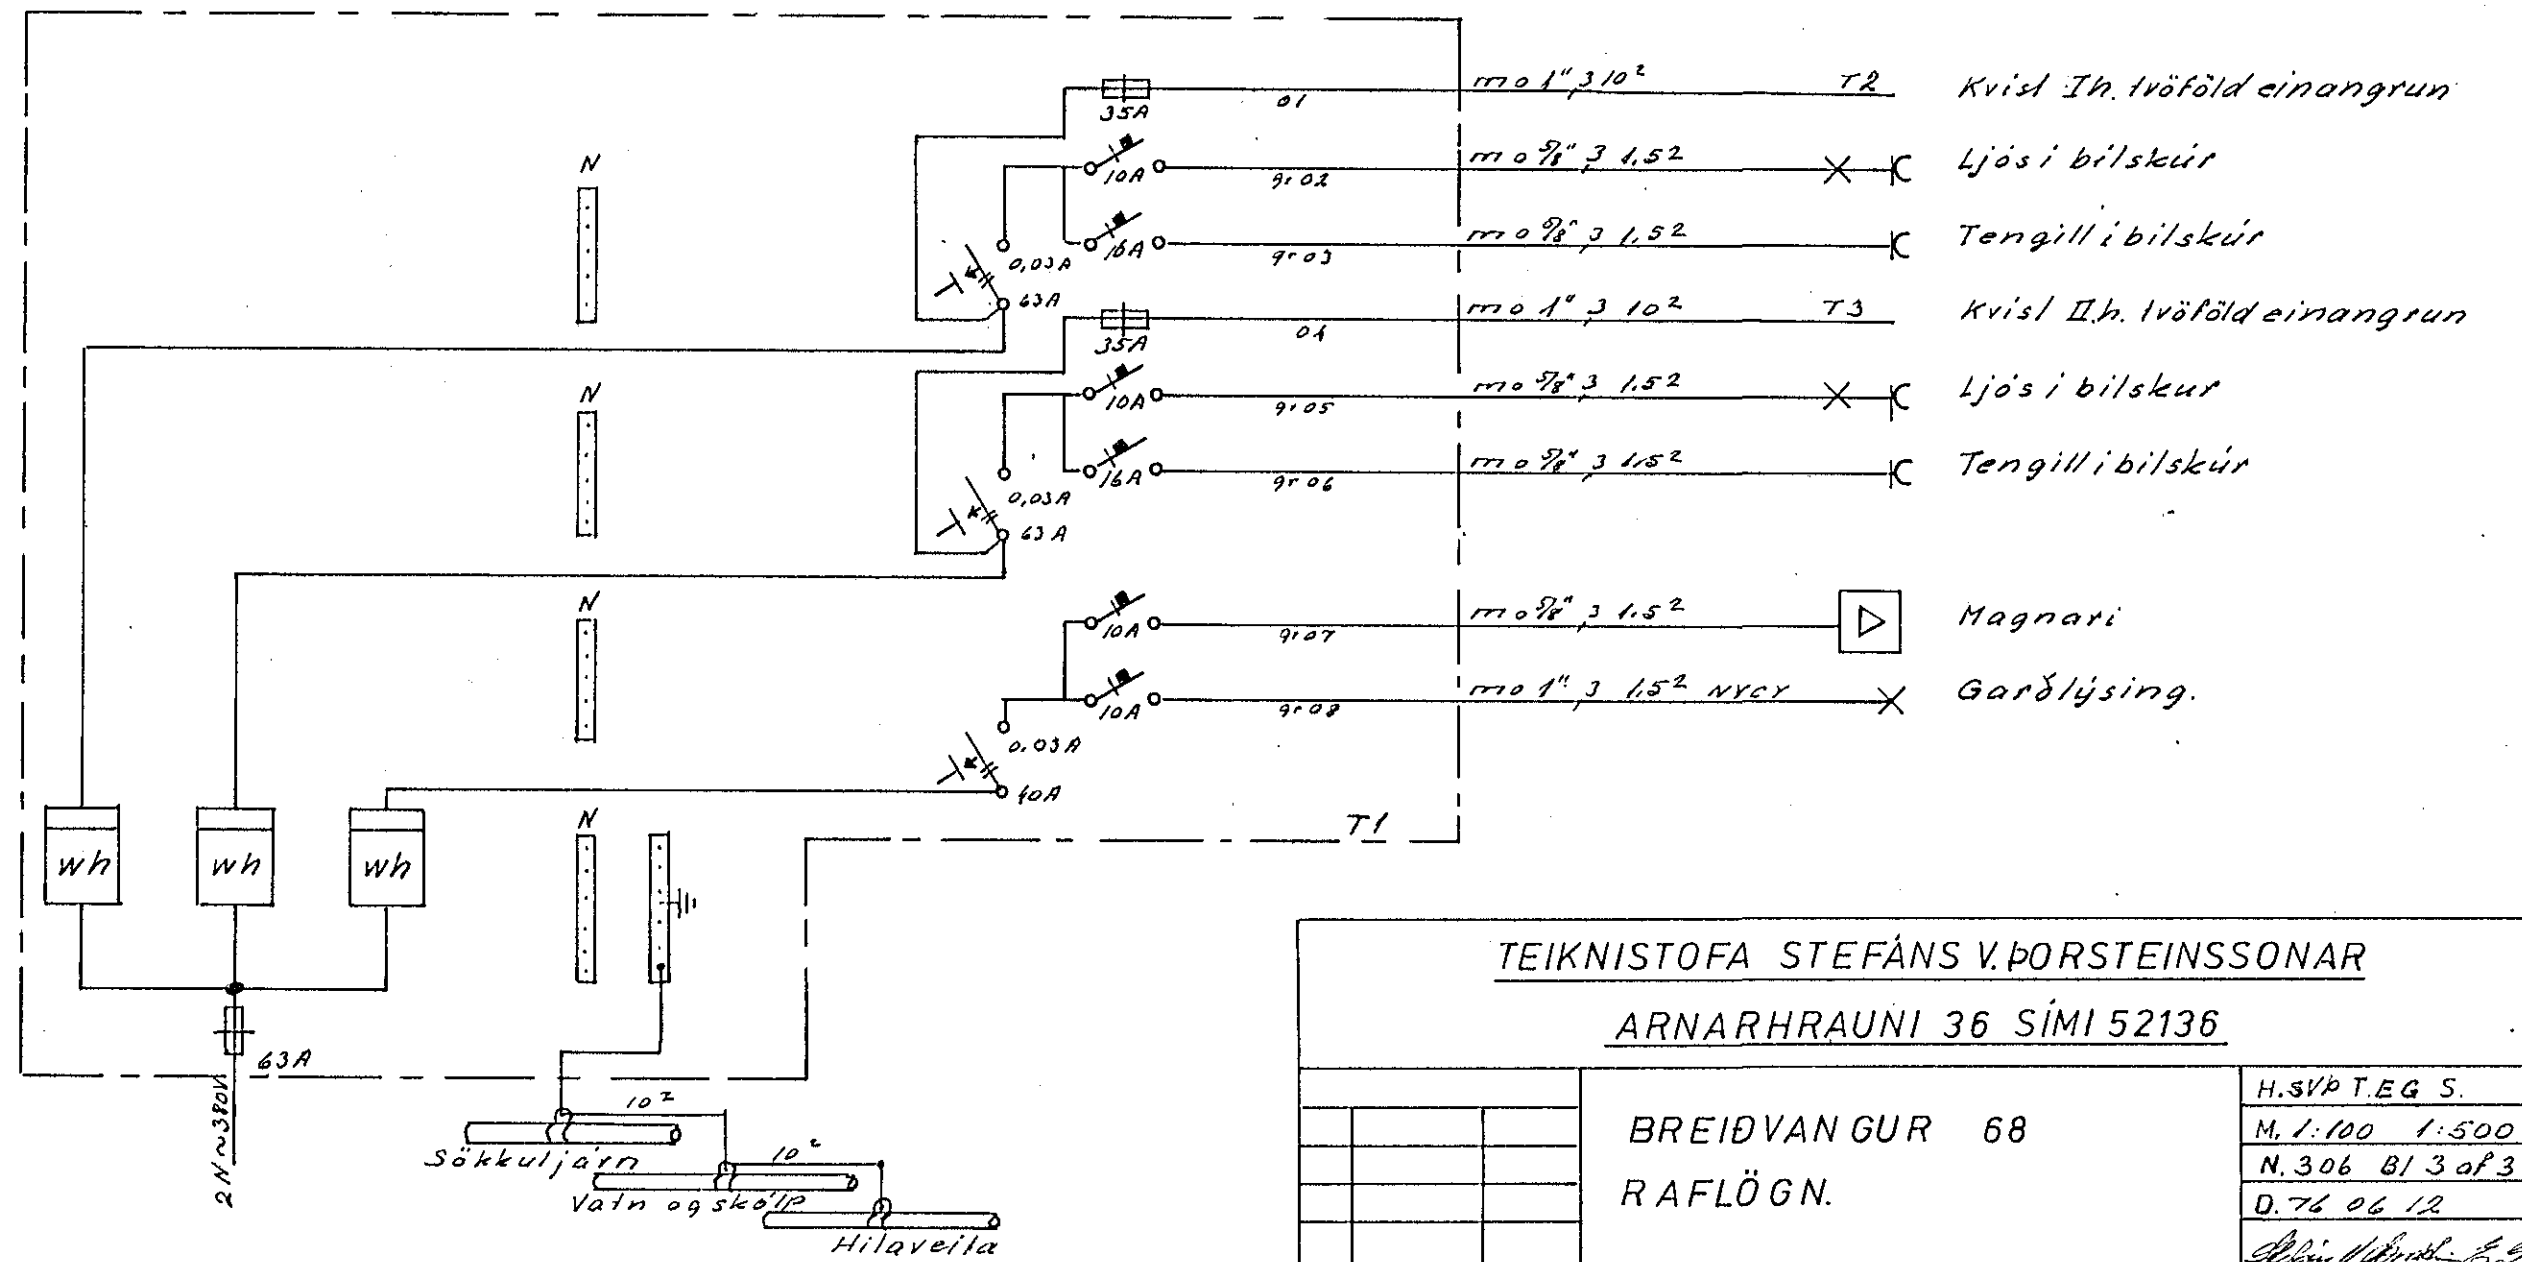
35A
01
mo 1" 3 10²
T2
Kvisl Ih. tvöföld einangrun

N

10A
gr 02
mo ⅝" 3 1,5²
Ljós i bilskúr

16A
gr 03
mo ⅝" 3 1,5²
Tengill i bilskúr

0,03A
63A

35A
01
mo 1" 3 10²
T3
Kvisl IIh. tvöföld einangrun

N

10A
gr 05
mo ⅝" 3 1,5²
Ljós i bilskur

16A
gr 06
mo ⅝" 3 1,5²
Tengill i bilskúr

0,03A
63 A

N

10A
gr 07
mo ⅝" 3 1,5²
Magnari

10A
gr 08
mo 1" 3 1,5² NYCY
Garðlýsing.

0,03A
40A

T1

N

wh
wh
wh

63A
2N~380V

10²
Sökkuljárn
10²
Vatn og skólp
Hilaveita

TEIKNISTOFA STEFÁNS V. ÞORSTEINSSONAR
ARNARHRAUNI 36 SÍMI 52136

BREIÐVANGUR 68
RAFLÖGN.

H.SVÞ T.EG S.
M. 1:100 1:500
N. 306 Bl 3 af 3
D. 76 06 12
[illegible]